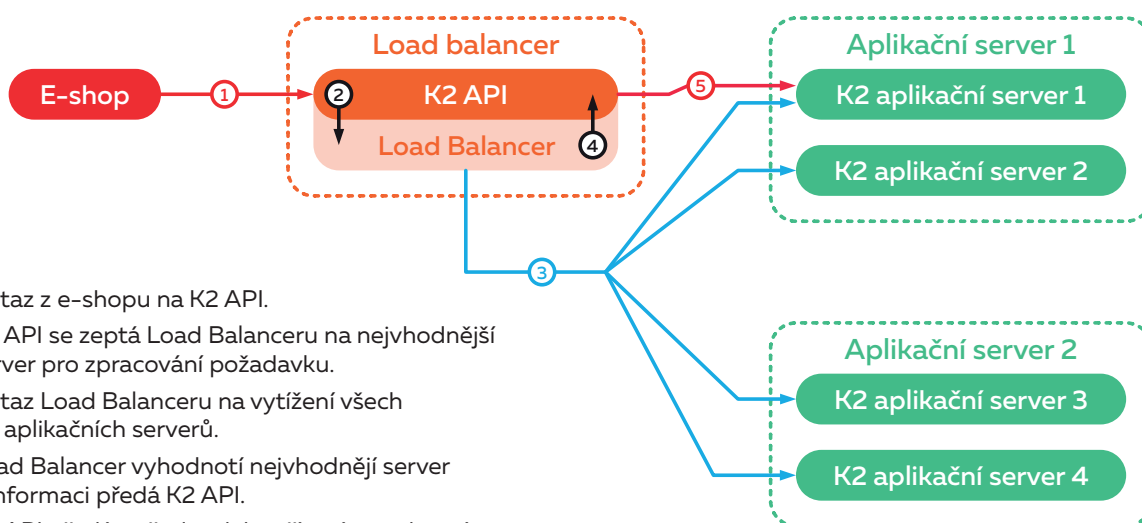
Load balancer

E-shop

1

2

K2 API

Load Balancer

4

5

3

Aplikační server 1

K2 aplikační server 1

K2 aplikační server 2

Aplikační server 2

K2 aplikační server 3

K2 aplikační server 4

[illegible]taz z e-shopu na K2 API.

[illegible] API se zeptá Load Balanceru na nejvhodnější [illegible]rver pro zpracování požadavku.

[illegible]taz Load Balanceru na vytížení všech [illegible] aplikačních serverů.

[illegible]ad Balancer vyhodnotí nejvhodnějí server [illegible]nformaci předá K2 API.

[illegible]